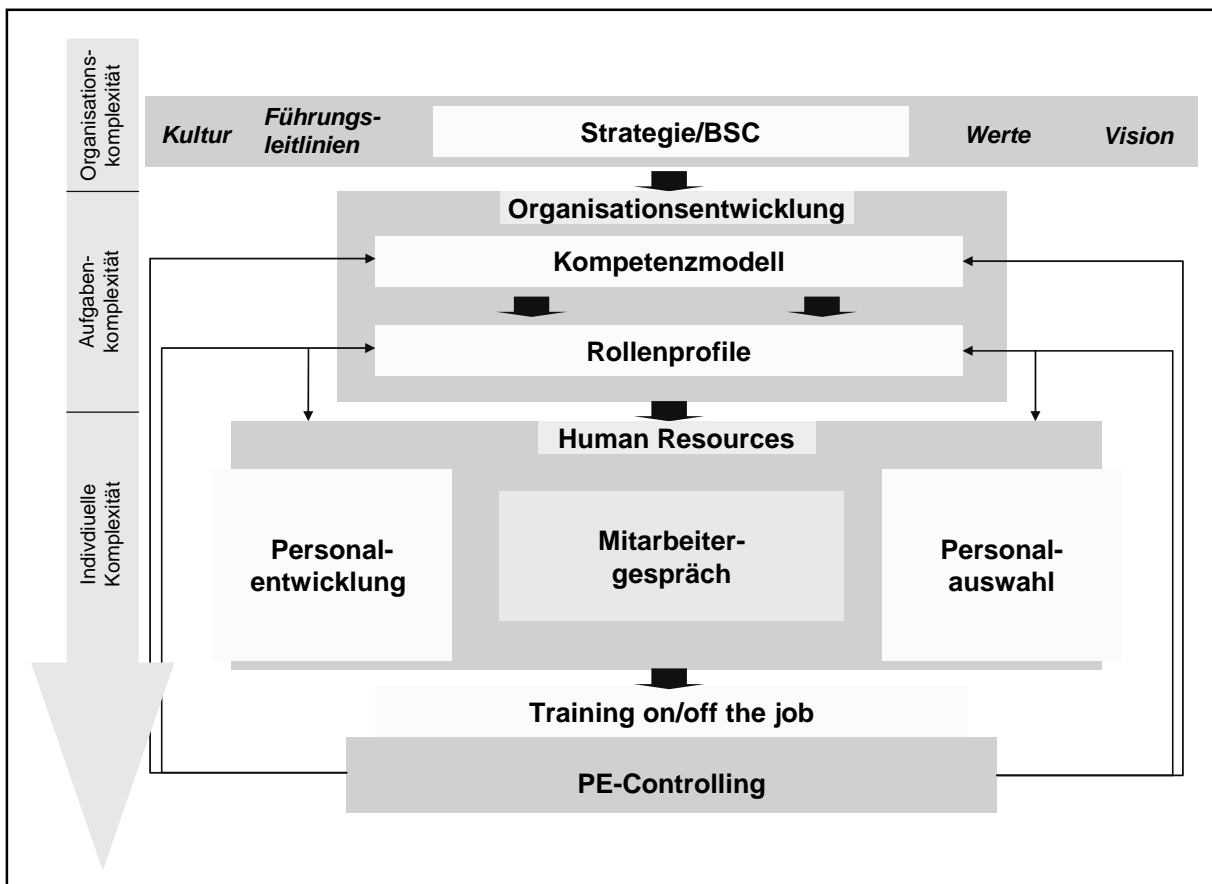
Organisationskomplexität

Aufgabenkomplexität

Indivduelle Komplexität

Kultur

Führungsleitlinien

Strategie/BSC

Werte

Vision

Organisationsentwicklung

Kompetenzmodell

Rollenprofile

Human Resources

Personalentwicklung

Mitarbeitergespräch

Personalauswahl

Training on/off the job

PE-Controlling